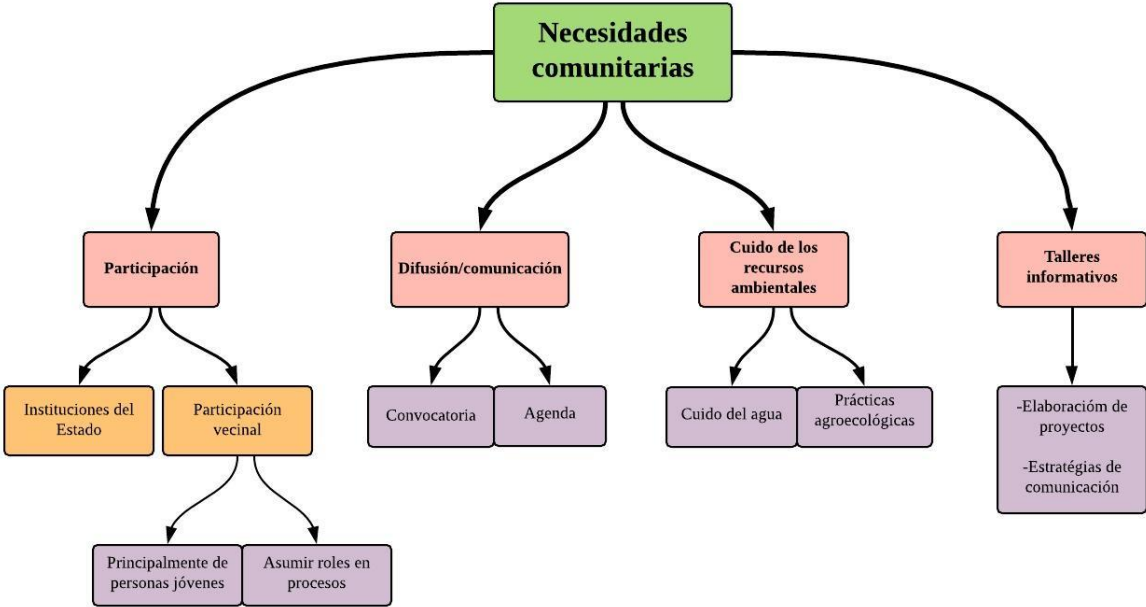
Necesidades comunitarias

Participación

Instituciones del Estado

Participación vecinal

Principalmente de personas jóvenes

Asumir roles en procesos

Difusión/comunicación

Convocatoria

Agenda

Cuido de los recursos ambientales

Cuido del agua

Prácticas agroecológicas

Talleres informativos

-Elaboraciòm de proyectos

-Estratégias de comunicación